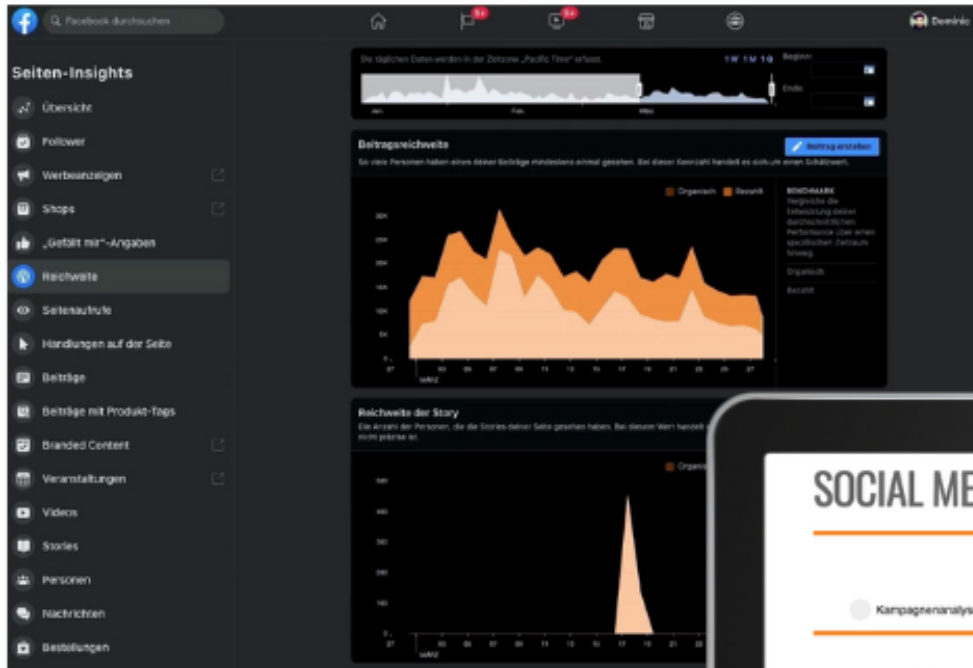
Facebook durchsuchen

9+

9+

Dominic

Seiten-Insights

Übersicht

Follower

Werbeanzeigen

Shops

„Gefällt mir"-Angaben

Reichweite

Seitenaufrufe

Handlungen auf der Seite

Beiträge

Beiträge mit Produkt-Tags

Branded Content

Veranstaltungen

Videos

Stories

Personen

Nachrichten

Bestellungen

Die täglichen Daten werden in der Zeitzone „Pacific Time" erfasst.

1W 1M 1Q

Beginn:

Ende:

Jan.

Feb.

März

Beitragsreichweite

Beitrag erstellen

So viele Personen haben eines deiner Beiträge mindestens einmal gesehen. Bei dieser Kennzahl handelt es sich um einen Schätzwert.

Organisch

Bezahlt

BENCHMARK

Vergleiche die Entwicklung deiner durchschnittlichen Performance über einen spezifischen Zeitraum hinweg.

Organisch

Bezahlt

30K

25K

20K

15K

10K

5K

0

27

03

05

07

09

11

13

15

17

19

21

23

25

27

MÄRZ

Reichweite der Story

Die Anzahl der Personen, die die Stories deiner Seite gesehen haben. Bei diesem Wert handelt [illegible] nicht präzise ist.

Organi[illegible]

500

400

300

200

100

0

27

03

05

07

09

11

13

15

17

19

MÄRZ

SOCIAL ME

Kampagnenanalys